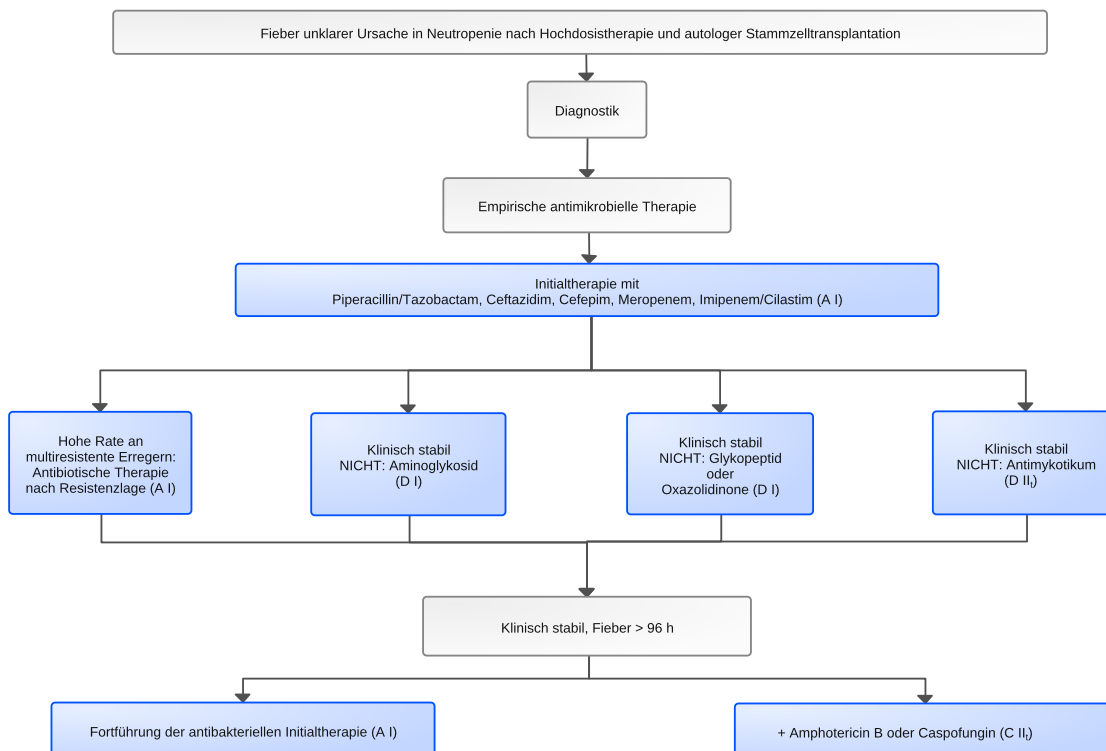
Fieber unklarer Ursache in Neutropenie nach Hochdosistherapie und autologer Stammzelltransplantation

Diagnostik

Empirische antimikrobielle Therapie

Initialtherapie mit
Piperacillin/Tazobactam, Ceftazidim, Cefepim, Meropenem, Imipenem/Cilastim (A I)

Hohe Rate an multiresistente Erregern: Antibiotische Therapie nach Resistenzlage (A I)

Klinisch stabil
NICHT: Aminoglykosid
(D I)

Klinisch stabil
NICHT: Glykopeptid
oder
Oxazolidinone (D I)

Klinisch stabil
NICHT: Antimykotikum
(D $II_t$)

Klinisch stabil, Fieber > 96 h

Fortführung der antibakteriellen Initialtherapie (A I)

+ Amphotericin B oder Caspofungin (C $II_t$)